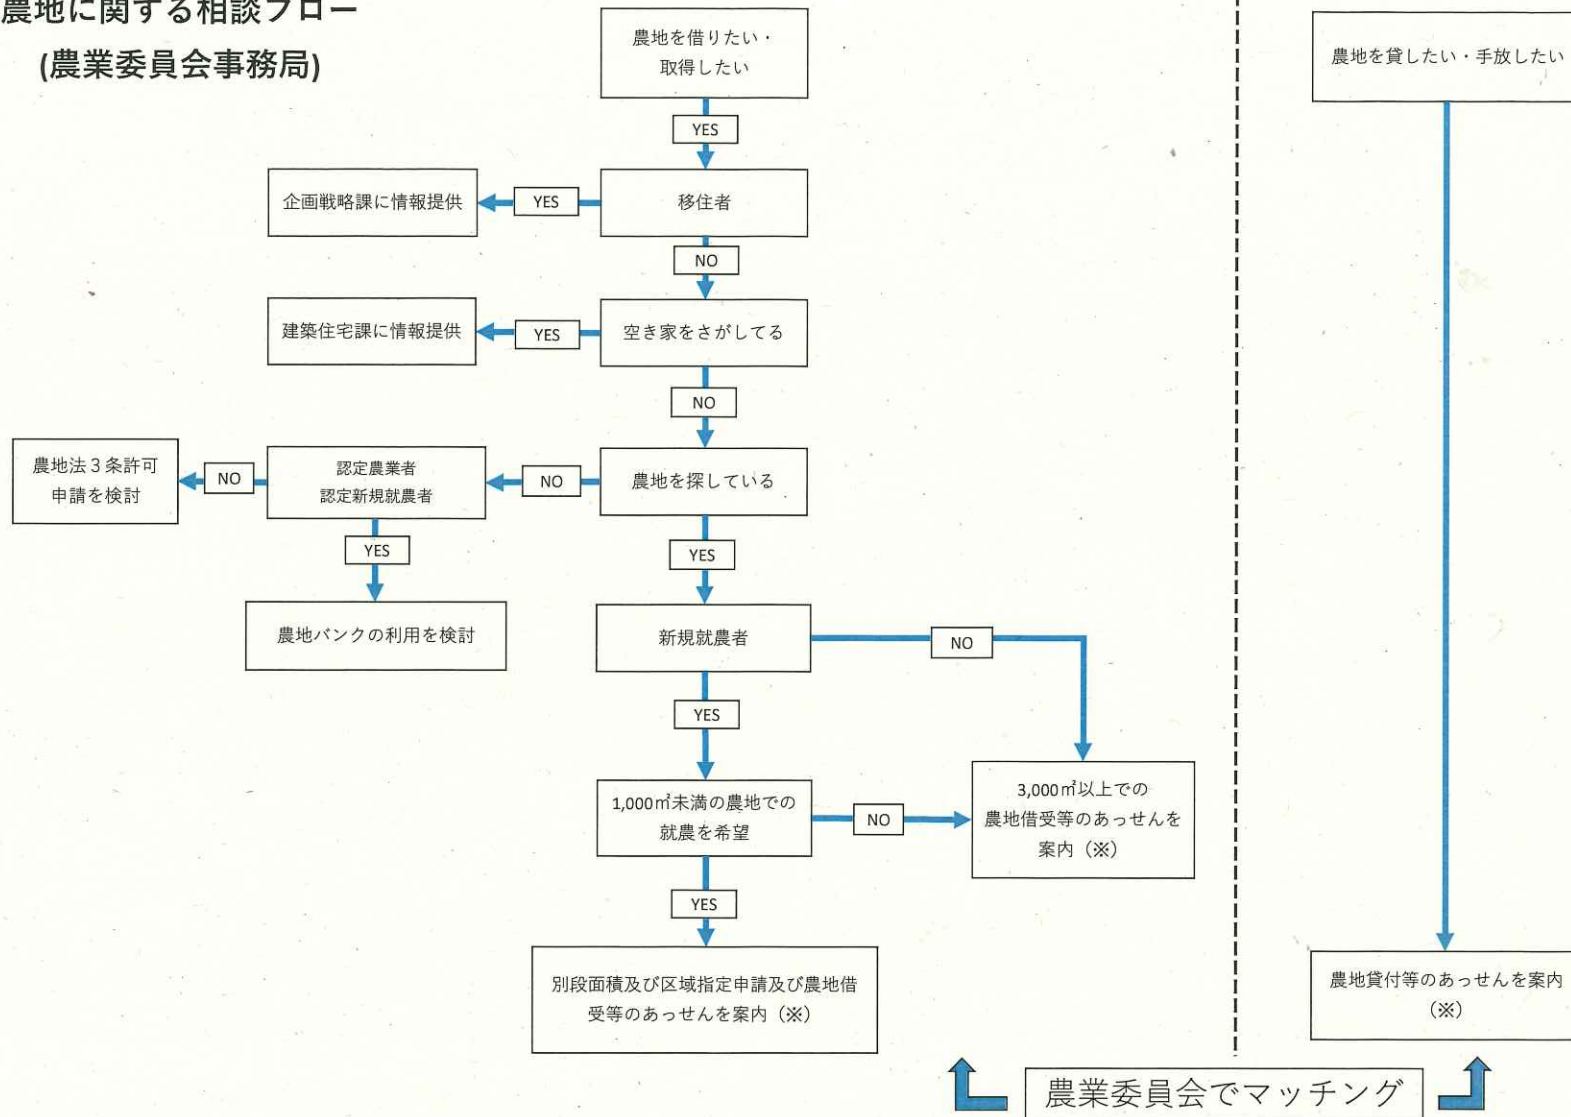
農地に関する相談フロー
(農業委員会事務局)

農地を借りたい・取得したい

YES

移住者

YES

企画戦略課に情報提供

NO

空き家をさがしてる

YES

建築住宅課に情報提供

NO

農地を探している

NO

認定農業者
認定新規就農者

NO

農地法３条許可申請を検討

YES

農地バンクの利用を検討

YES

新規就農者

NO

YES

1,000㎡未満の農地での就農を希望

NO

3,000㎡以上での農地借受等のあっせんを案内（※）

YES

別段面積及び区域指定申請及び農地借受等のあっせんを案内（※）

農地を貸したい・手放したい

農地貸付等のあっせんを案内（※）

農業委員会でマッチング